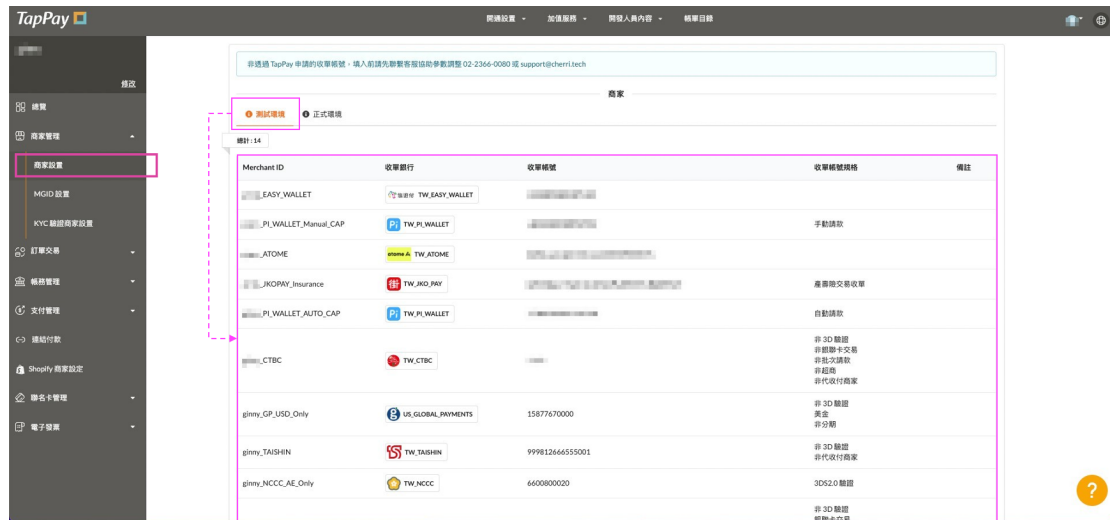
TapPay

開通設置 ▾ 加值服務 ▾ 開發人員內容 ▾ 帳單目錄

修改

總覽
商家管理
商家設置
MGID 設置
KYC 驗證商家設置
訂單交易
帳務管理
支付管理
連結付款
Shopify 商家設定
聯名卡管理
電子發票

非透過 TapPay 申請的收單帳號，填入前請先聯繫客服協助參數調整 02-2366-0080 或 support@cherri.tech

商家

測試環境 正式環境

總計 : 14

| Merchant ID | 收單銀行 | 收單帳號 | 收單帳號規格 | 備註 |
|---|---|---|---|---|
| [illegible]_EASY_WALLET | 悠遊付 TW_EASY_WALLET | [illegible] | | |
| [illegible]_PI_WALLET_Manual_CAP | TW_PI_WALLET | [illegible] | 手動請款 | |
| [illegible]_ATOME | atome TW_ATOME | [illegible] | | |
| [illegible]_JKOPAY_Insurance | 街 TW_JKO_PAY | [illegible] | 產壽險交易收單 | |
| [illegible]_PI_WALLET_AUTO_CAP | TW_PI_WALLET | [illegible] | 自動請款 | |
| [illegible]_CTBC | TW_CTBC | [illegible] | 非 3D 驗證 非銀聯卡交易 非批次請款 非超商 非代收付商家 | |
| ginny_GP_USD_Only | US_GLOBAL_PAYMENTS | 15877670000 | 非 3D 驗證 美金 非分期 | |
| ginny_TAISHIN | TW_TAISHIN | 999812666555001 | 非 3D 驗證 非代收付商家 | |
| ginny_NCCC_AE_Only | TW_NCCC | 6600800020 | 3DS2.0 驗證 | |
| | | | 非 3D 驗證 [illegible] | |